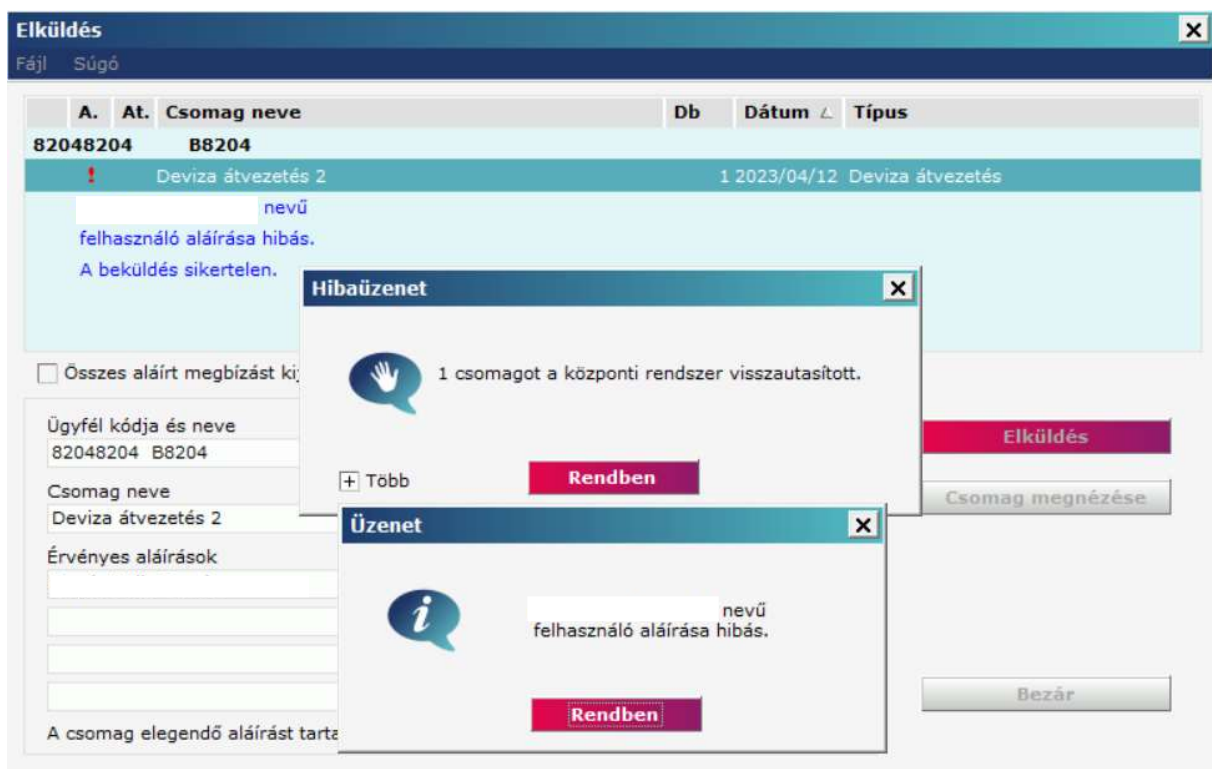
Elküldés
Fájl Súgó

| | A. | At. | Csomag neve | Db | Dátum | Típus |
|---|---|---|---|---|---|---|
| 82048204 | | | B8204 | | | |
| | ! | | Deviza átvezetés 2 | 1 | 2023/04/12 | Deviza átvezetés |

nevű felhasználó aláírása hibás.
A beküldés sikertelen.

Összes aláírt megbízást ki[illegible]

Ügyfél kódja és neve
82048204 B8204
Csomag neve
Deviza átvezetés 2
Érvényes aláírások

A csomag elegendő aláírást tarta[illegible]

Elküldés
Csomag megnézése
Bezár

Hibaüzenet
1 csomagot a központi rendszer visszautasított.
+ Több
Rendben

Üzenet
nevű felhasználó aláírása hibás.
Rendben